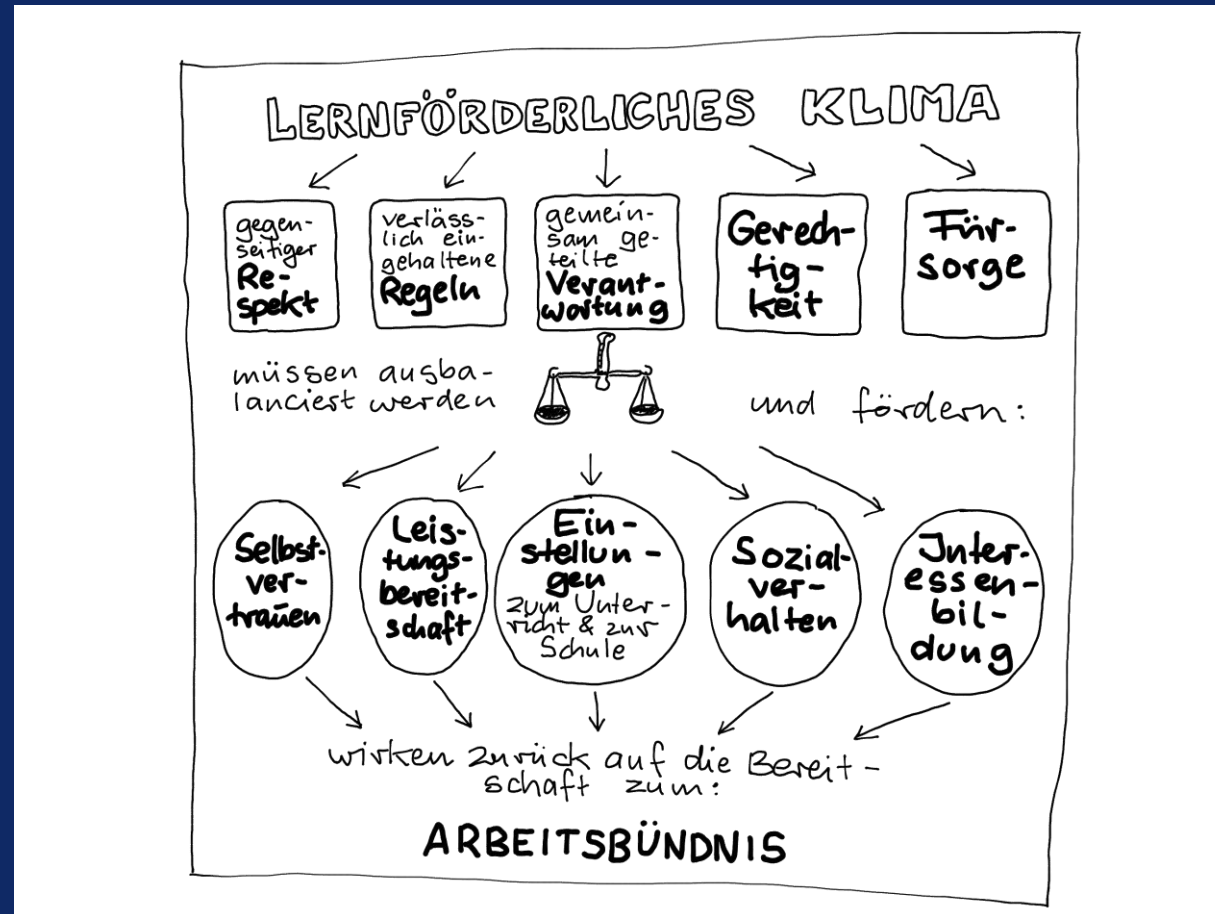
LERNFÖRDERLICHES KLIMA

gegenseitiger Respekt

verlässlich eingehaltene Regeln

gemeinsam geteilte Verantwortung

Gerechtigkeit

Fürsorge

müssen ausbalanciert werden

und fördern:

Selbstvertrauen

Leistungsbereitschaft

Einstellungen zum Unterricht & zur Schule

Sozialverhalten

Interessenbildung

wirken zurück auf die Bereitschaft zum:

ARBEITSBÜNDNIS